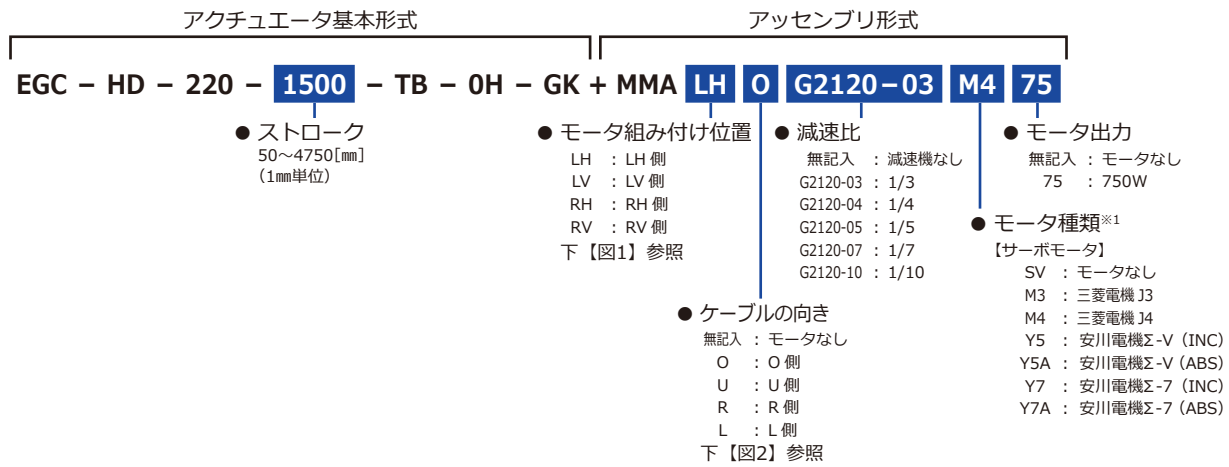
アクチュエータ基本形式

アッセンブリ形式

EGC − HD − 220 − 1500 − TB − 0H − GK + MMA LH O G2120−03 M4 75

● ストローク
50～4750[㎜]
(1㎜単位)

● モータ組み付け位置
LH : LH 側
LV : LV 側
RH : RH 側
RV : RV 側
下【図1】参照

● 減速比
無記入 : 減速機なし
G2120-03 : 1/3
G2120-04 : 1/4
G2120-05 : 1/5
G2120-07 : 1/7
G2120-10 : 1/10

● モータ出力
無記入 : モータなし
75 : 750W

● モータ種類※1
【サーボモータ】
SV : モータなし
M3 : 三菱電機 J3
M4 : 三菱電機 J4
Y5 : 安川電機Σ-V（INC）
Y5A : 安川電機Σ-V（ABS）
Y7 : 安川電機Σ-7（INC）
Y7A : 安川電機Σ-7（ABS）

● ケーブルの向き
無記入 : モータなし
O : O 側
U : U 側
R : R 側
L : L 側
下【図2】参照